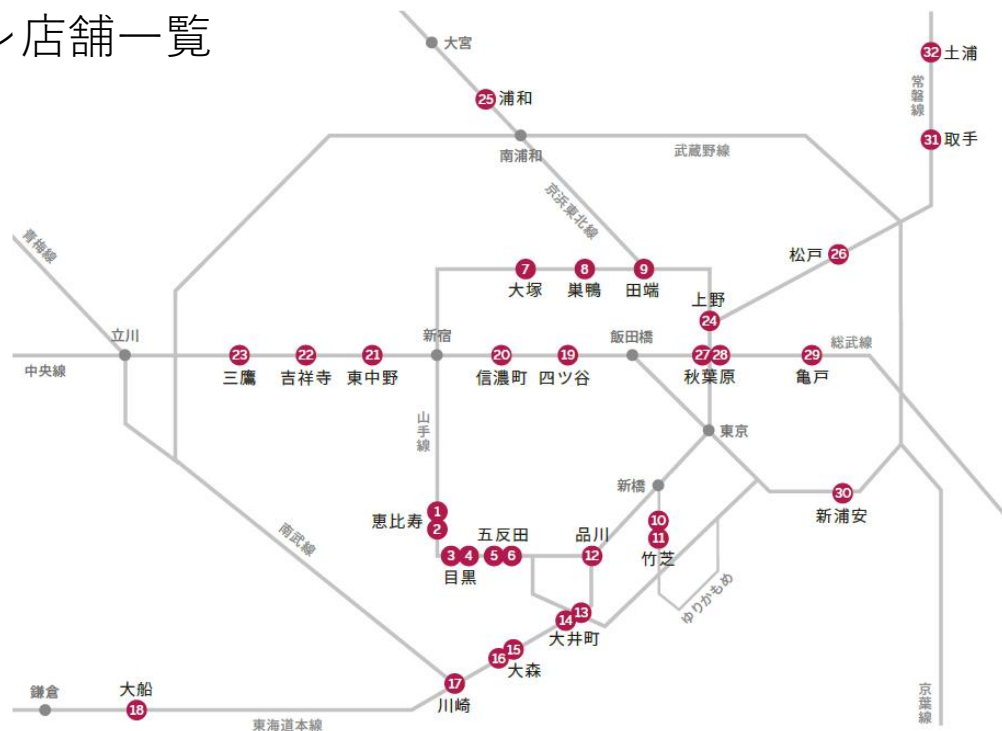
ン店舗一覧

大宮
25 浦和
南浦和
武蔵野線
京浜東北線
32 土浦
常磐線
31 取手
青梅線
松戸 26
7 大塚
8 巣鴨
9 田端
上野
24
立川
中央線
23 三鷹
22 吉祥寺
21 東中野
新宿
20 信濃町
19 四ツ谷
飯田橋
27 28 秋葉原
29 亀戸
総武線
山手線
東京
新橋
30 新浦安
1 2 恵比寿
五反田
3 4 目黒
5 6
品川 12
10 11 竹芝
南武線
ゆりかもめ
14 13 大井町
15 16 大森
17 川崎
鎌倉
大船 18
東海道本線
京葉線